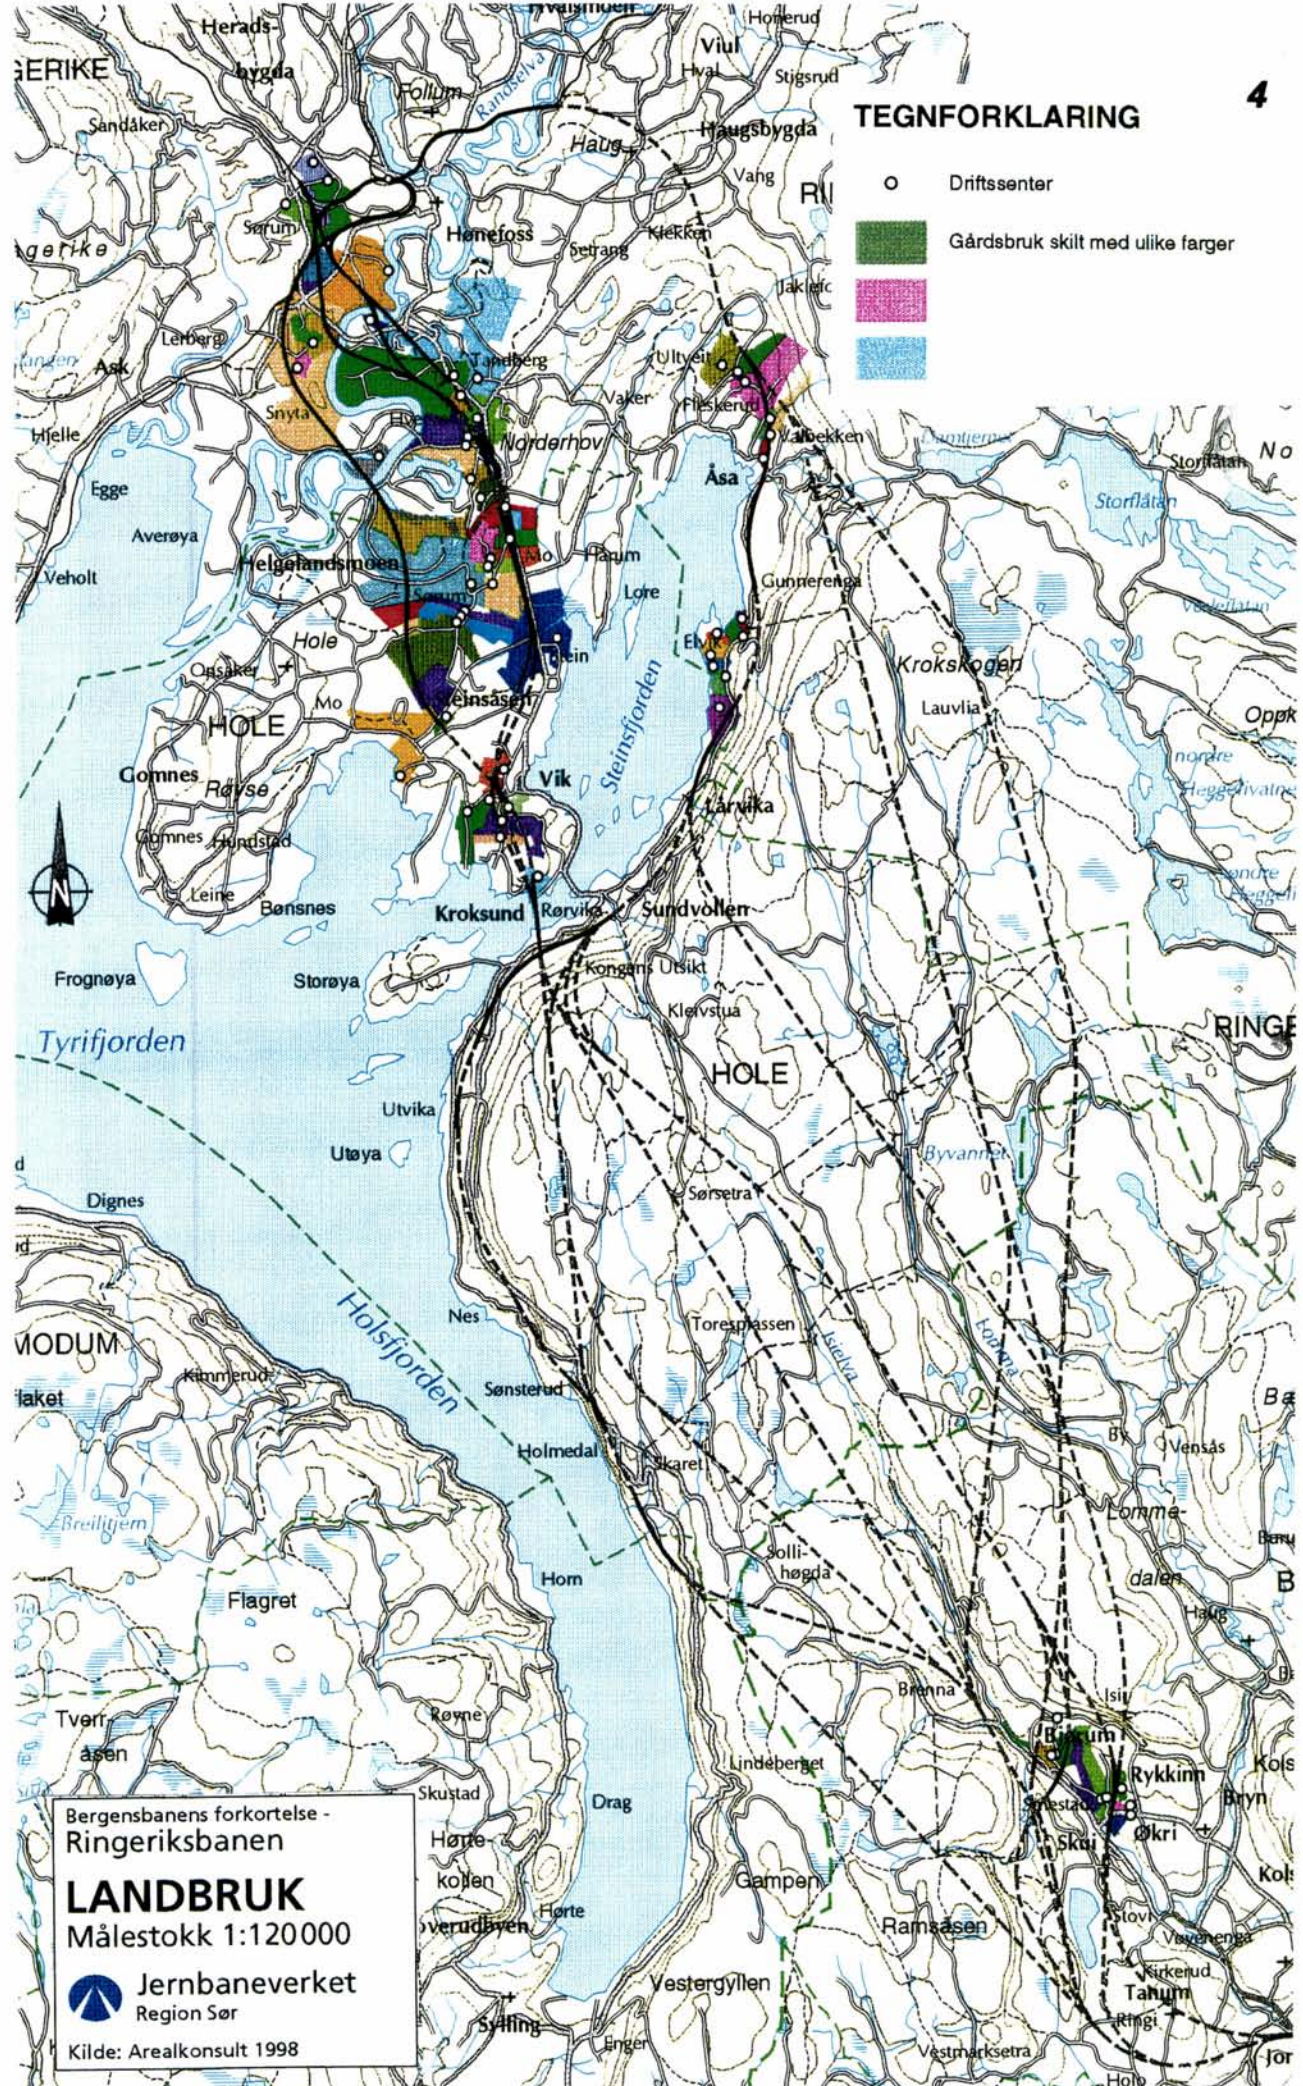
4

TEGNFORKLARING

Driftssenter

Gårdsbruk skilt med ulike farger

Herads-
bygda
GERIKE
Sandåker
Follum
Randselva
Viul
Hval
Stigsrud
Honerud
Haug
Haugsbygda
Vang
Sørum
Hønefoss
Setrang
Klekken
Jaklefo
Lerberg
Ask
Tandberg
Ultvedt
Fleskerud
Vaker
Snyta
Hov
Norderhov
Valbekken
Hjelle
Egge
Åsa
Storflåtan
Averøya
Helgelandsmoen
Hærum
Veholt
Lore
Gunnerenga
Hole
Onsaker
Mo
Elve
Krokskogen
Lauvlia
HOLE
Veinsåsen
Steinsfjorden
Gomnes
Røyse
Vik
Lårvika
Gomnes
Hundstad
Leine
Bønsnes
Kroksund
Rørvika
Sundvollen
Frognøya
Storøya
Kongens Utsikt
Kleivstua
Tyrifjorden
HOLE
RINGE
Utvika
Utøya
Byvannet
Dignes
Sørsetra
Holsfjorden
MODUM
Nes
Torespassen
Kimmerud
Sønsterud
Holmedal
Skaret
By
Vensås
Breilitjern
Lomme-
dalen
Solli-
høgda
Horn
Flagret
Brenna
Bærum
Isi
Tverr-
åsen
Røyne
Lindeberget
Rykkinn
Kols
Bryn
Skustad
Drag
Hørte-
kollen
Sandvika
Skui
Økri
Hørte
Gampen
Kols
Averudbyen
Ramsåsen
Stovi
Vøvenenga
Kirkerud
Tanum
Vestergyllen
Sylling
Enger
Ringi
Vestmarksetra
Jor
Holo

Bergensbanens forkortelse -
Ringeriksbanen
LANDBRUK
Målestokk 1:120000
Jernbaneverket
Region Sør
Kilde: Arealkonsult 1998